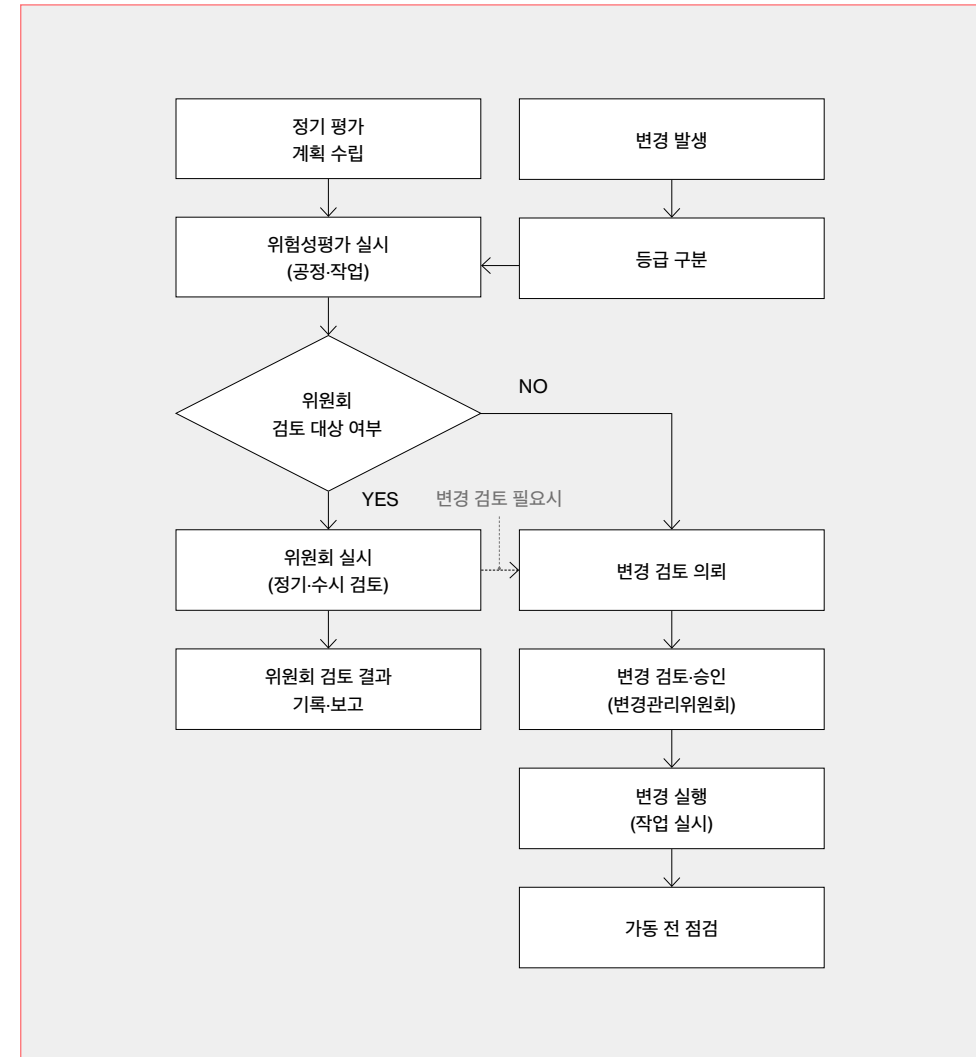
정기 평가
계획 수립

변경 발생

위험성평가 실시
(공정·작업)

등급 구분

위원회
검토 대상 여부

NO

YES

변경 검토 필요시

위원회 실시
(정기·수시 검토)

변경 검토 의뢰

위원회 검토 결과
기록·보고

변경 검토·승인
(변경관리위원회)

변경 실행
(작업 실시)

가동 전 점검